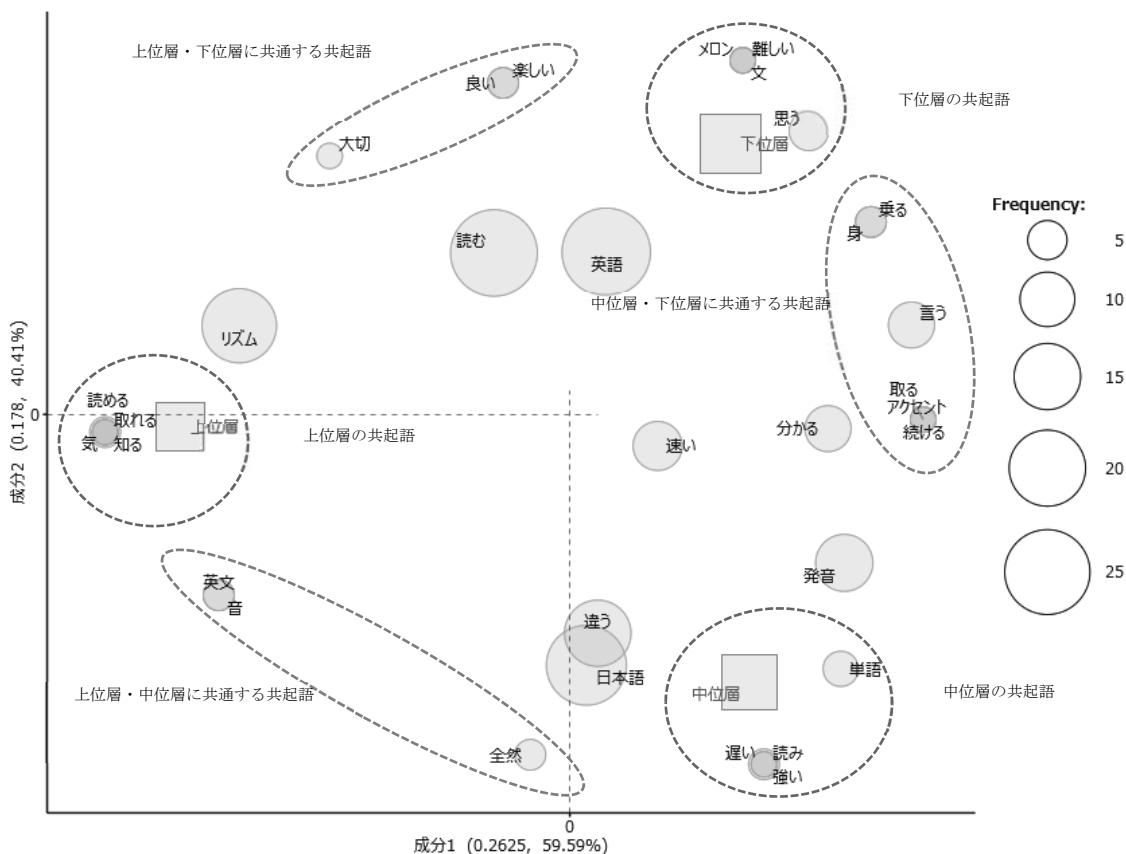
上位層・下位層に共通する共起語

楽しい
良い
大切

メロン
難しい
文
思う
下位層

下位層の共起語

乗る
身

Frequency:
5
10
15
20
25

読む
英語
中位層・下位層に共通する共起語
リズム
言う

成分2（0.178，40.41%）
0
読める
取れる
気
知る
上位層
上位層の共起語
速い
分かる
取る
アクセント
続ける

英文
音
発音

違う
日本語
単語
上位層・中位層に共通する共起語
中位層
中位層の共起語
全然
遅い
読み
強い

0
成分1（0.2625，59.59%）